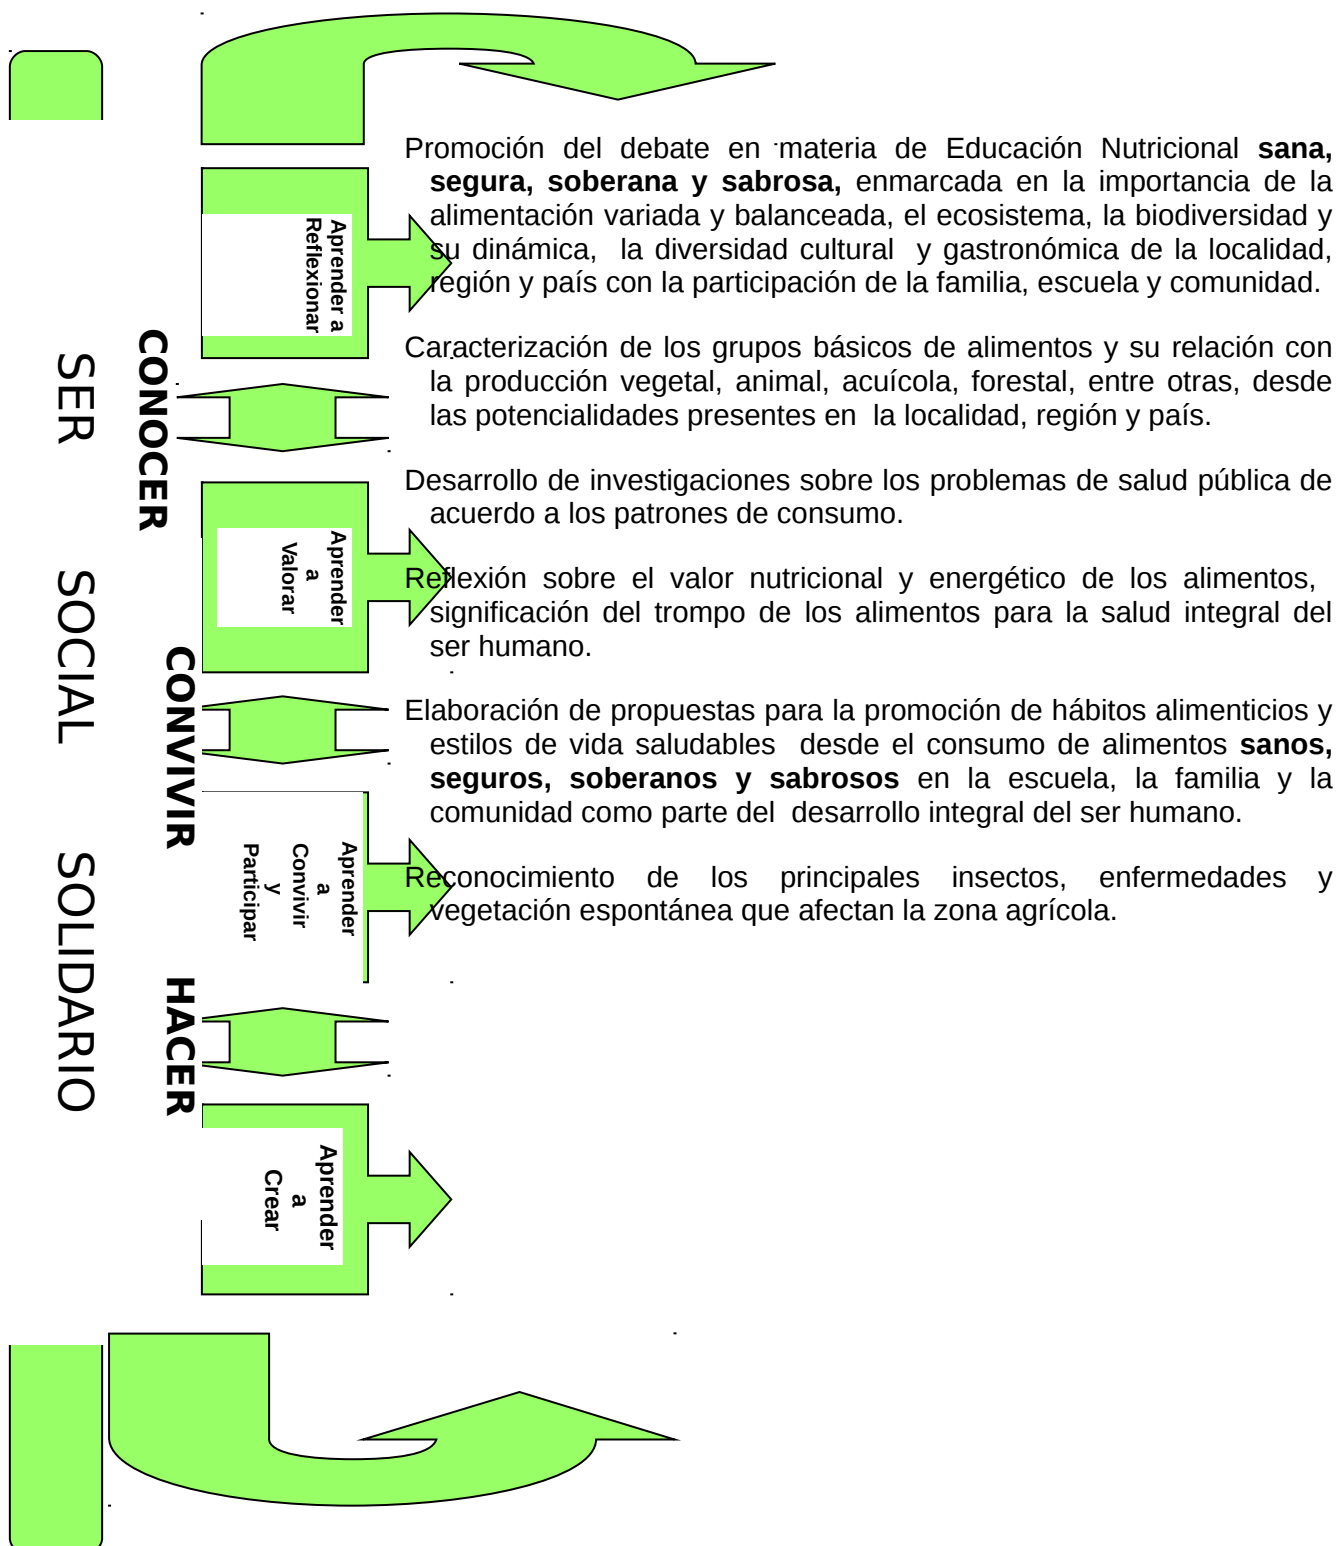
SER SOCIAL SOLIDARIO

CONOCER

CONVIVIR

HACER

Aprender a Reflexionar

Aprender a Valorar

Aprender a Convivir y Participar

Aprender a Crear

Promoción del debate en materia de Educación Nutricional **sana, segura, soberana y sabrosa,** enmarcada en la importancia de la alimentación variada y balanceada, el ecosistema, la biodiversidad y su dinámica, la diversidad cultural y gastronómica de la localidad, región y país con la participación de la familia, escuela y comunidad.

Caracterización de los grupos básicos de alimentos y su relación con la producción vegetal, animal, acuícola, forestal, entre otras, desde las potencialidades presentes en la localidad, región y país.

Desarrollo de investigaciones sobre los problemas de salud pública de acuerdo a los patrones de consumo.

Reflexión sobre el valor nutricional y energético de los alimentos, significación del trompo de los alimentos para la salud integral del ser humano.

Elaboración de propuestas para la promoción de hábitos alimenticios y estilos de vida saludables desde el consumo de alimentos **sanos, seguros, soberanos y sabrosos** en la escuela, la familia y la comunidad como parte del desarrollo integral del ser humano.

Reconocimiento de los principales insectos, enfermedades y vegetación espontánea que afectan la zona agrícola.